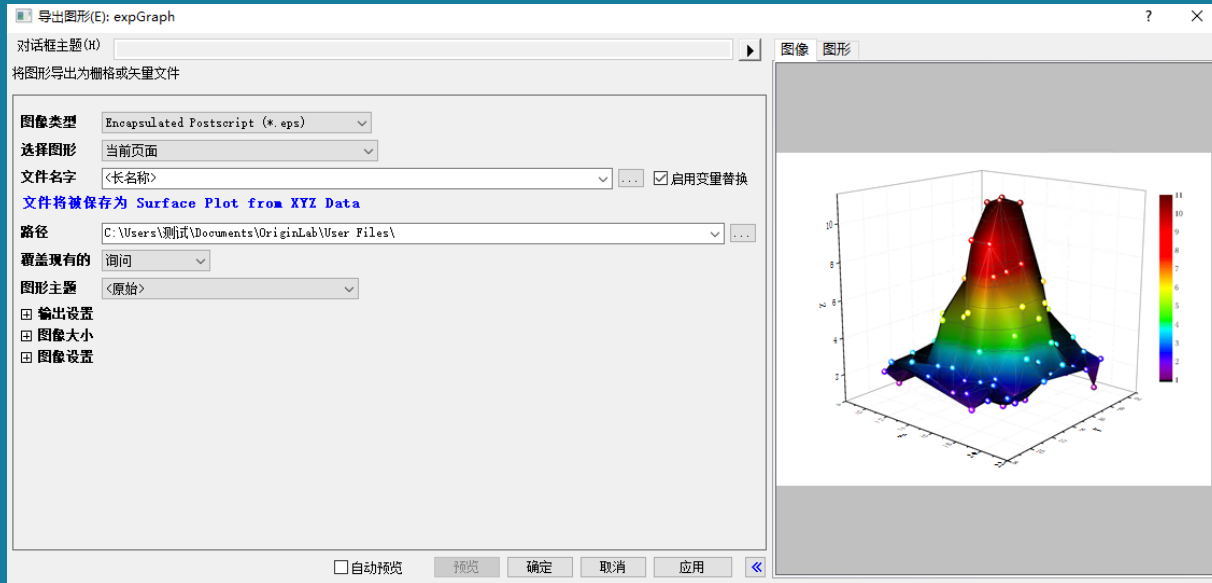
导出图形(E): expGraph

?

对话框主题(H)

将图形导出为栅格或矢量文件

图像 图形

图像类型 Encapsulated Postscript (*.eps)

选择图形 当前页面

文件名字 <长名称> ... 启用变量替换

文件将被保存为 Surface Plot from XYZ Data

路径 C:\Users\测试\Documents\OriginLab\User Files\ ...

覆盖现有的 询问

图形主题 <原始>

输出设置

图像大小

图像设置

11
10
9
8
7
6
5
4
3
2
1

10
8
6
4
2
Z

自动预览 预览 确定 取消 应用 «